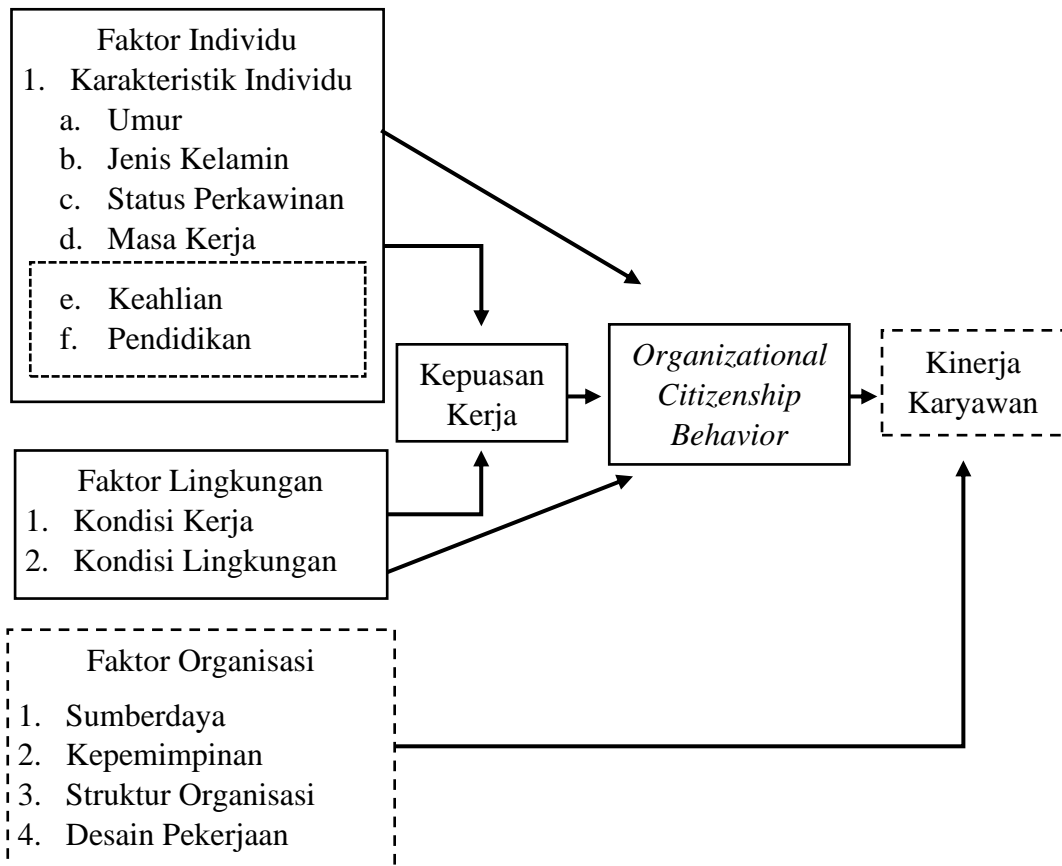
Faktor Individu
1. Karakteristik Individu
a. Umur
b. Jenis Kelamin
c. Status Perkawinan
d. Masa Kerja
e. Keahlian
f. Pendidikan

Kepuasan Kerja

*Organizational Citizenship Behavior*

Kinerja Karyawan

Faktor Lingkungan
1. Kondisi Kerja
2. Kondisi Lingkungan

Faktor Organisasi
1. Sumberdaya
2. Kepemimpinan
3. Struktur Organisasi
4. Desain Pekerjaan